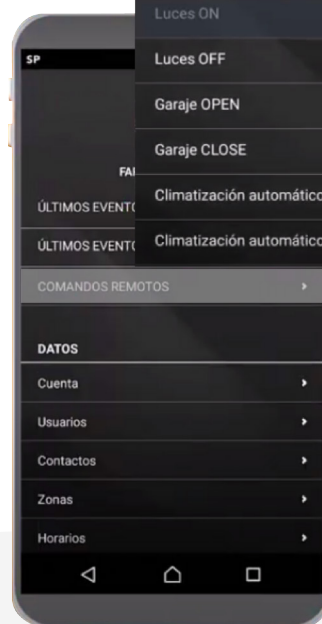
SP

Luces ON

Luces OFF

Garaje OPEN

Garaje CLOSE

Climatización automático

Climatización automático

FA

ÚLTIMOS EVENT

ÚLTIMOS EVENT

COMANDOS REMOTOS

DATOS

Cuenta

Usuarios

Contactos

Zonas

Horarios